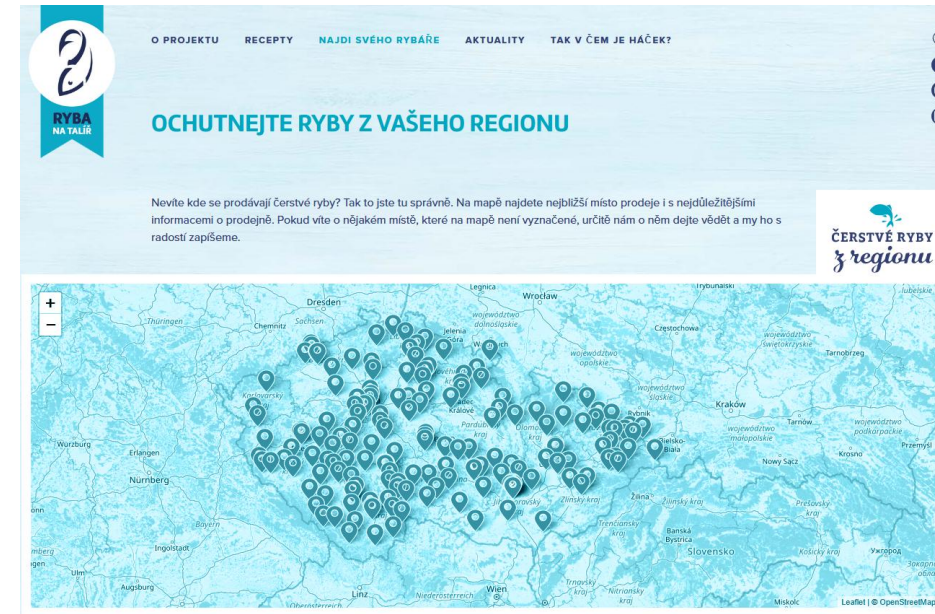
RYBA NA TALÍŘ

O PROJEKTU RECEPTY NAJDI SVÉHO RYBÁŘE AKTUALITY TAK V ČEM JE HÁČEK?

OCHUTNEJTE RYBY Z VAŠEHO REGIONU

Nevíte kde se prodávají čerstvé ryby? Tak to jste tu správně. Na mapě najdete nejbližší místo prodeje i s nejdůležitějšími informacemi o prodejně. Pokud víte o nějakém místě, které na mapě není vyznačené, určitě nám o něm dejte vědět a my ho s radostí zapíšeme.

ČERSTVÉ RYBY z regionu

+
−

Trybunalski
lubelskie
Dresden
Wrocław
Sachsen
Thüringen
Chemnitz
Jelenia Góra
województwo dolnośląskie
Częstochowa
województwo świętokrzyskie
województwo opolskie
Tarnobrzeg
województwo śląskie
Karlovarský
Hradec Králové
Kraków
Rybnik
Tarnów
Pardubický kraj
Olomoucký
województwo małopolskie
Bielsko-Biała
Przemyśl
Würzburg
Erlangen
Nowy Sącz
Krosno
Nürnberg
Zlínský kraj
Žilinský kraj
Prešovský kraj
Trenčiansky kraj
Bayern
Banská Bystrica
Ingolstadt
Slovensko
Košický kraj
Ужгород
Ulm
Trnavský kraj
Augsburg
Linz
Wien
Niederösterreich
Nitriansky kraj
Oberösterreich
Miskolc
Leaflet | © OpenStreetMap